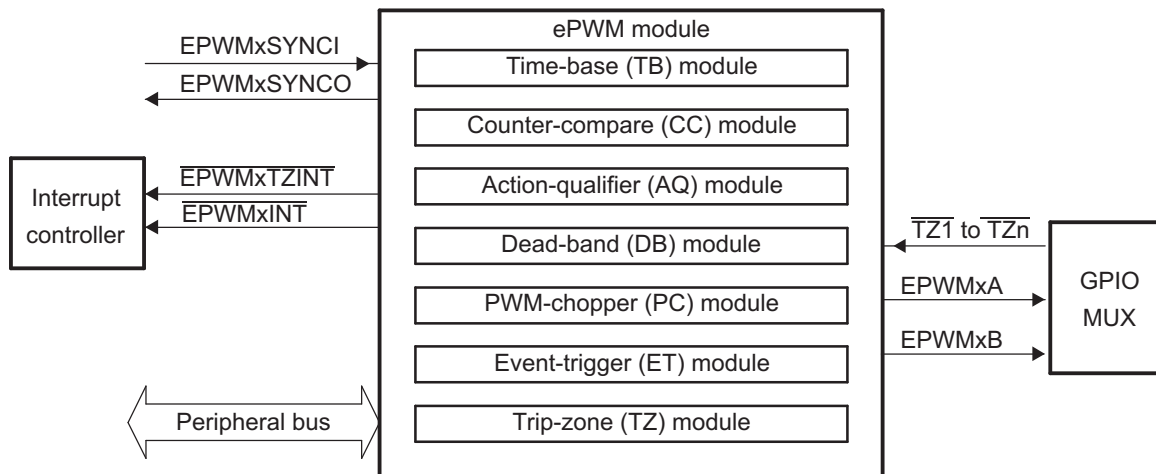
EPWMxSYNCI
EPWMxSYNCO
Interrupt controller
$\overline{\text{EPWMxTZINT}}$
$\overline{\text{EPWMxINT}}$
Peripheral bus
ePWM module
Time-base (TB) module
Counter-compare (CC) module
Action-qualifier (AQ) module
Dead-band (DB) module
PWM-chopper (PC) module
Event-trigger (ET) module
Trip-zone (TZ) module
$\overline{\text{TZ1}}$ to $\overline{\text{TZn}}$
EPWMxA
EPWMxB
GPIO MUX